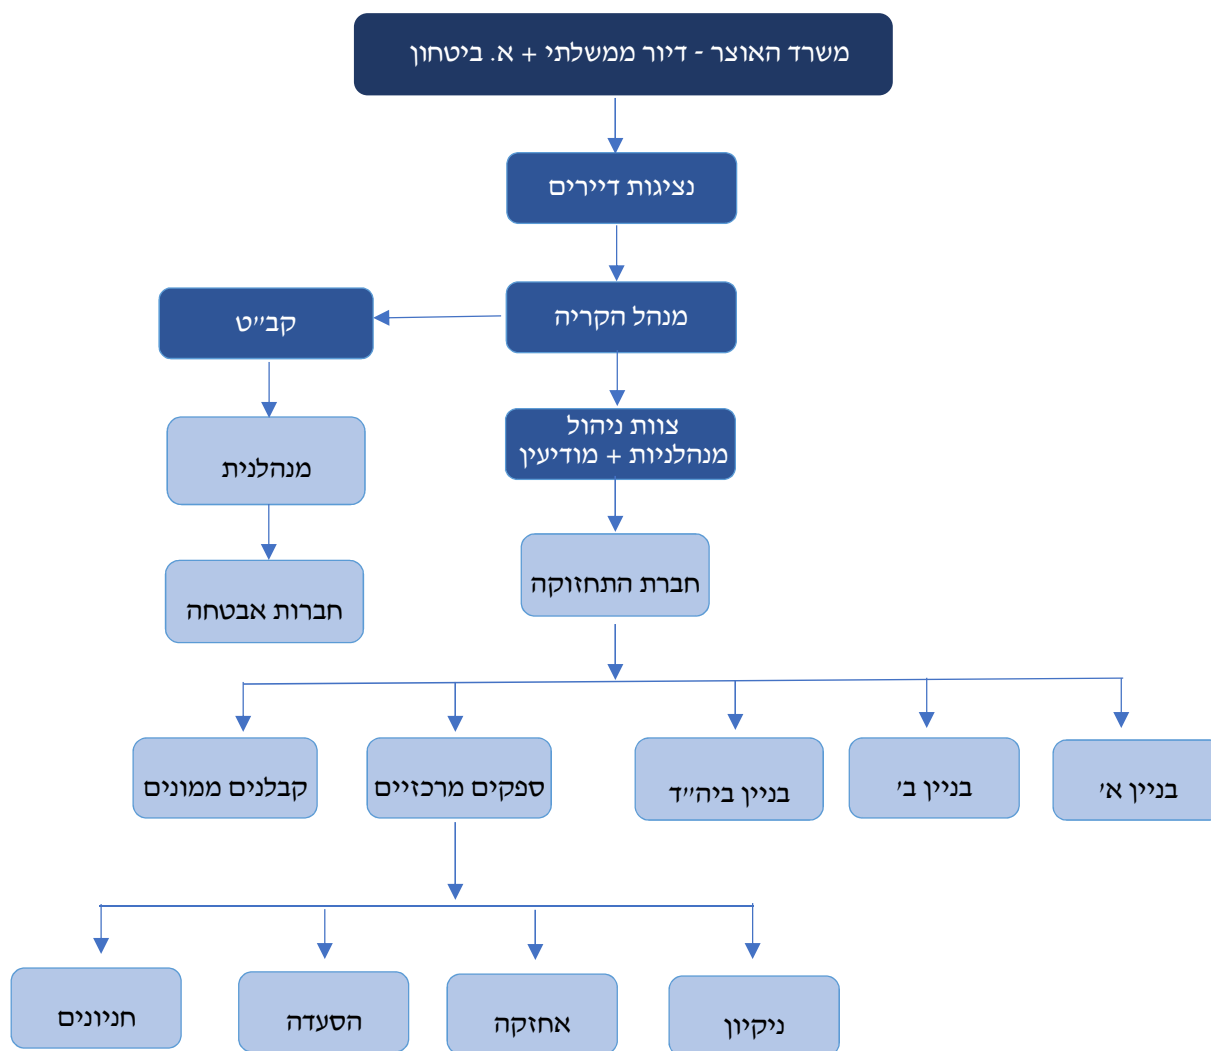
משרד האוצר - דיור ממשלתי + א. ביטחון

נציגות דיירים

מנהל הקריה

קב״ט

צוות ניהול
מנהלניות + מודיעין

מנהלנית

חברות אבטחה

חברת התחזוקה

בניין א׳

בניין ב׳

בניין ביה״ד

ספקים מרכזיים

קבלנים ממונים

ניקיון

אחזקה

הסעדה

חניונים